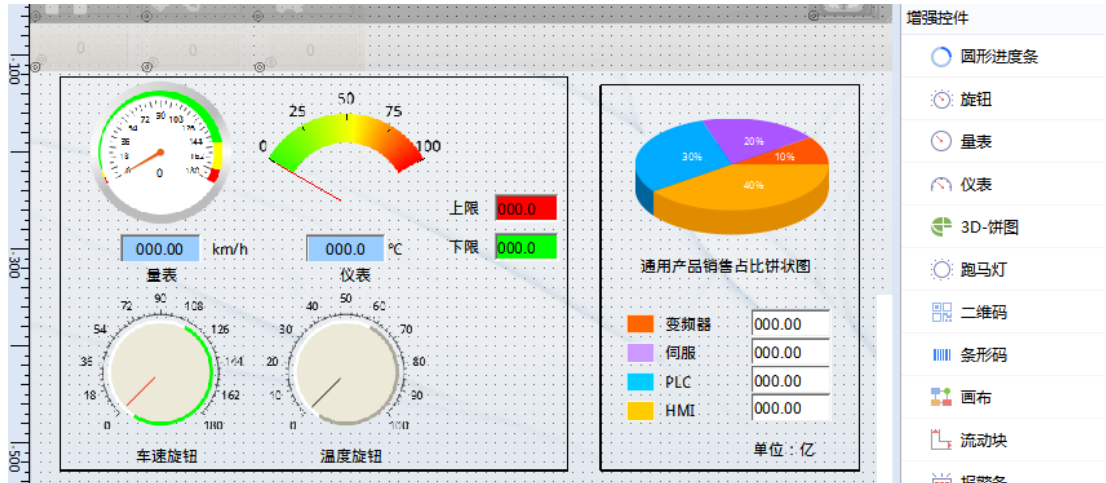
100
300
500

0 0 0

72 90 108 126 144 162 180 36 18 0 0
0 25 50 75 100
上限 000.0
下限 000.0
000.00 km/h
量表
000.0 ℃
仪表

72 90 108
54 126
36 144
18 162
0 180
车速旋钮

40 50 60
30 70
20 80
10 90
0 100
温度旋钮

20% 30% 10% 40%
通用产品销售占比饼状图

| | |
|---|---|
| 变频器 | 000.00 |
| 伺服 | 000.00 |
| PLC | 000.00 |
| HMI | 000.00 |

单位：亿

增强控件
圆形进度条
旋钮
量表
仪表
3D-饼图
跑马灯
二维码
条形码
画布
流动块
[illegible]